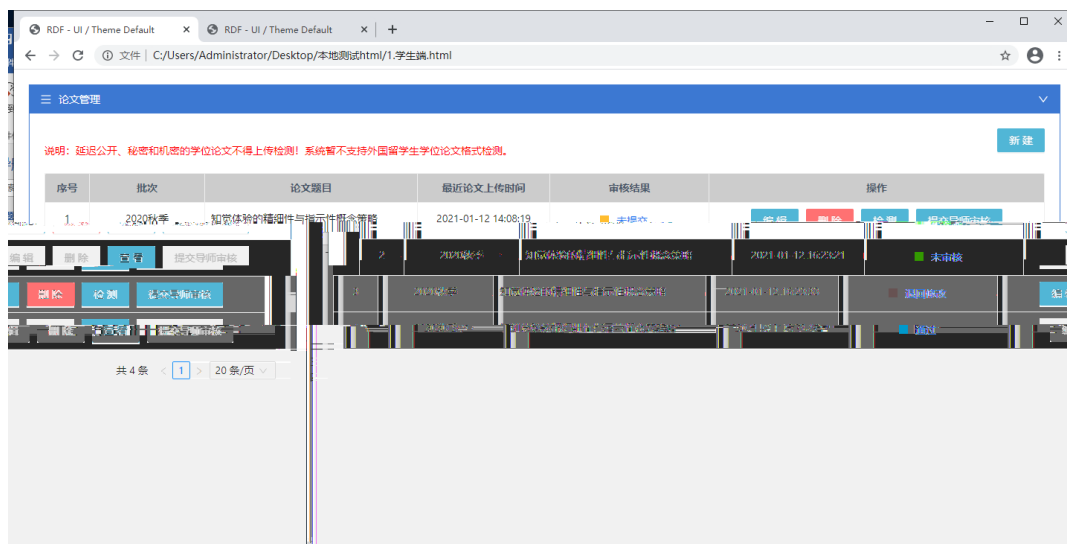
RDF - UI / Theme Default
RDF - UI / Theme Default
文件 | C:/Users/Administrator/Desktop/本地测试html/1.学生端.html

论文管理

说明：延迟公开、秘密和机密的学位论文不得上传检测！系统暂不支持外国留学生学位论文格式检测。

新建

| 序号 | 批次 | 论文题目 | 最近论文上传时间 | 审核结果 | 操作 |
|---|---|---|---|---|---|
| 1 | 2020秋季 | 知觉体验的精细性与指示性概念策略 | 2021-01-12 14:08:19 | 未提交 | 编辑 删除 检测 提交导师审核 |
| 2 | 2020秋季 | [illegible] | 2021-01-12 16:23:21 | 未审核 | 编辑 删除 查看 提交导师审核 |
| 3 | 2020秋季 | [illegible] | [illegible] | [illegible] | 删除 检测 提交导师审核 |
| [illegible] | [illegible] | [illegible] | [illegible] | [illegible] | 删除 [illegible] |

共 4 条 1 20 条/页